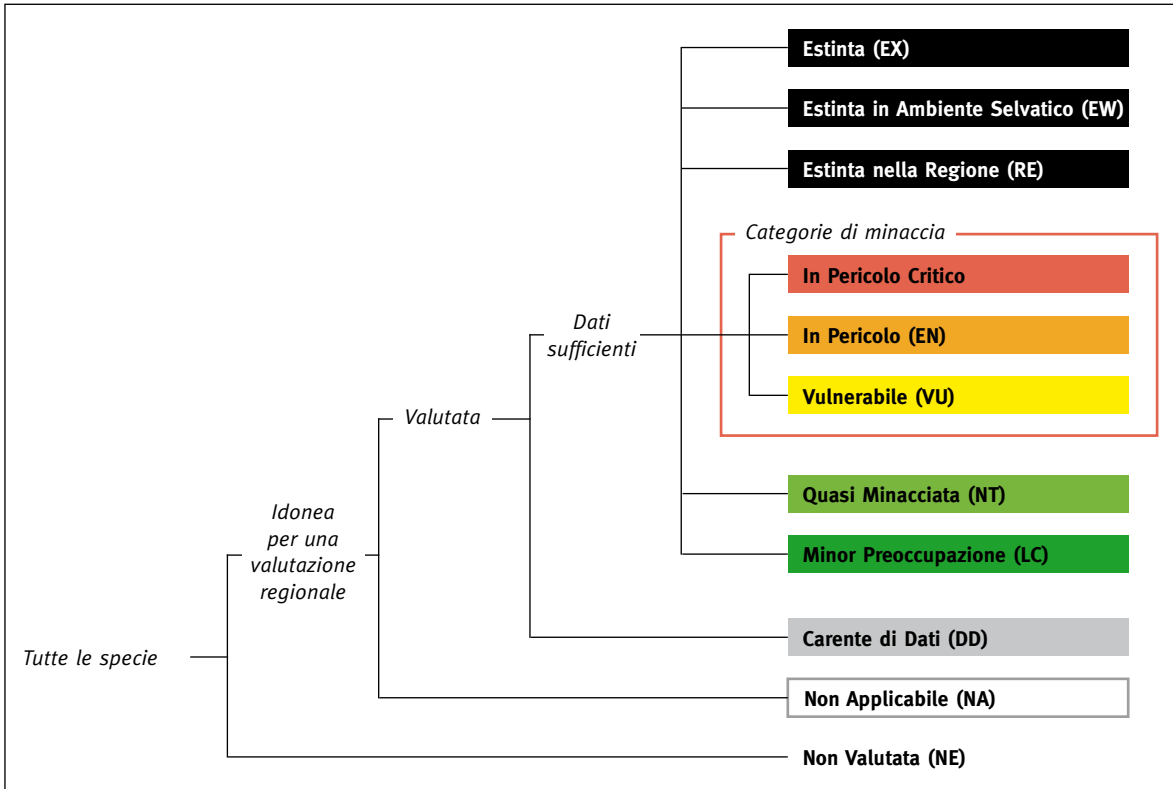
Estinta (EX)

Estinta in Ambiente Selvatico (EW)

Estinta nella Regione (RE)

Categorie di minaccia

In Pericolo Critico

In Pericolo (EN)

Vulnerabile (VU)

Dati sufficienti

Valutata

Quasi Minacciata (NT)

Minor Preoccupazione (LC)

Idonea per una valutazione regionale

Carente di Dati (DD)

Tutte le specie

Non Applicabile (NA)

Non Valutata (NE)